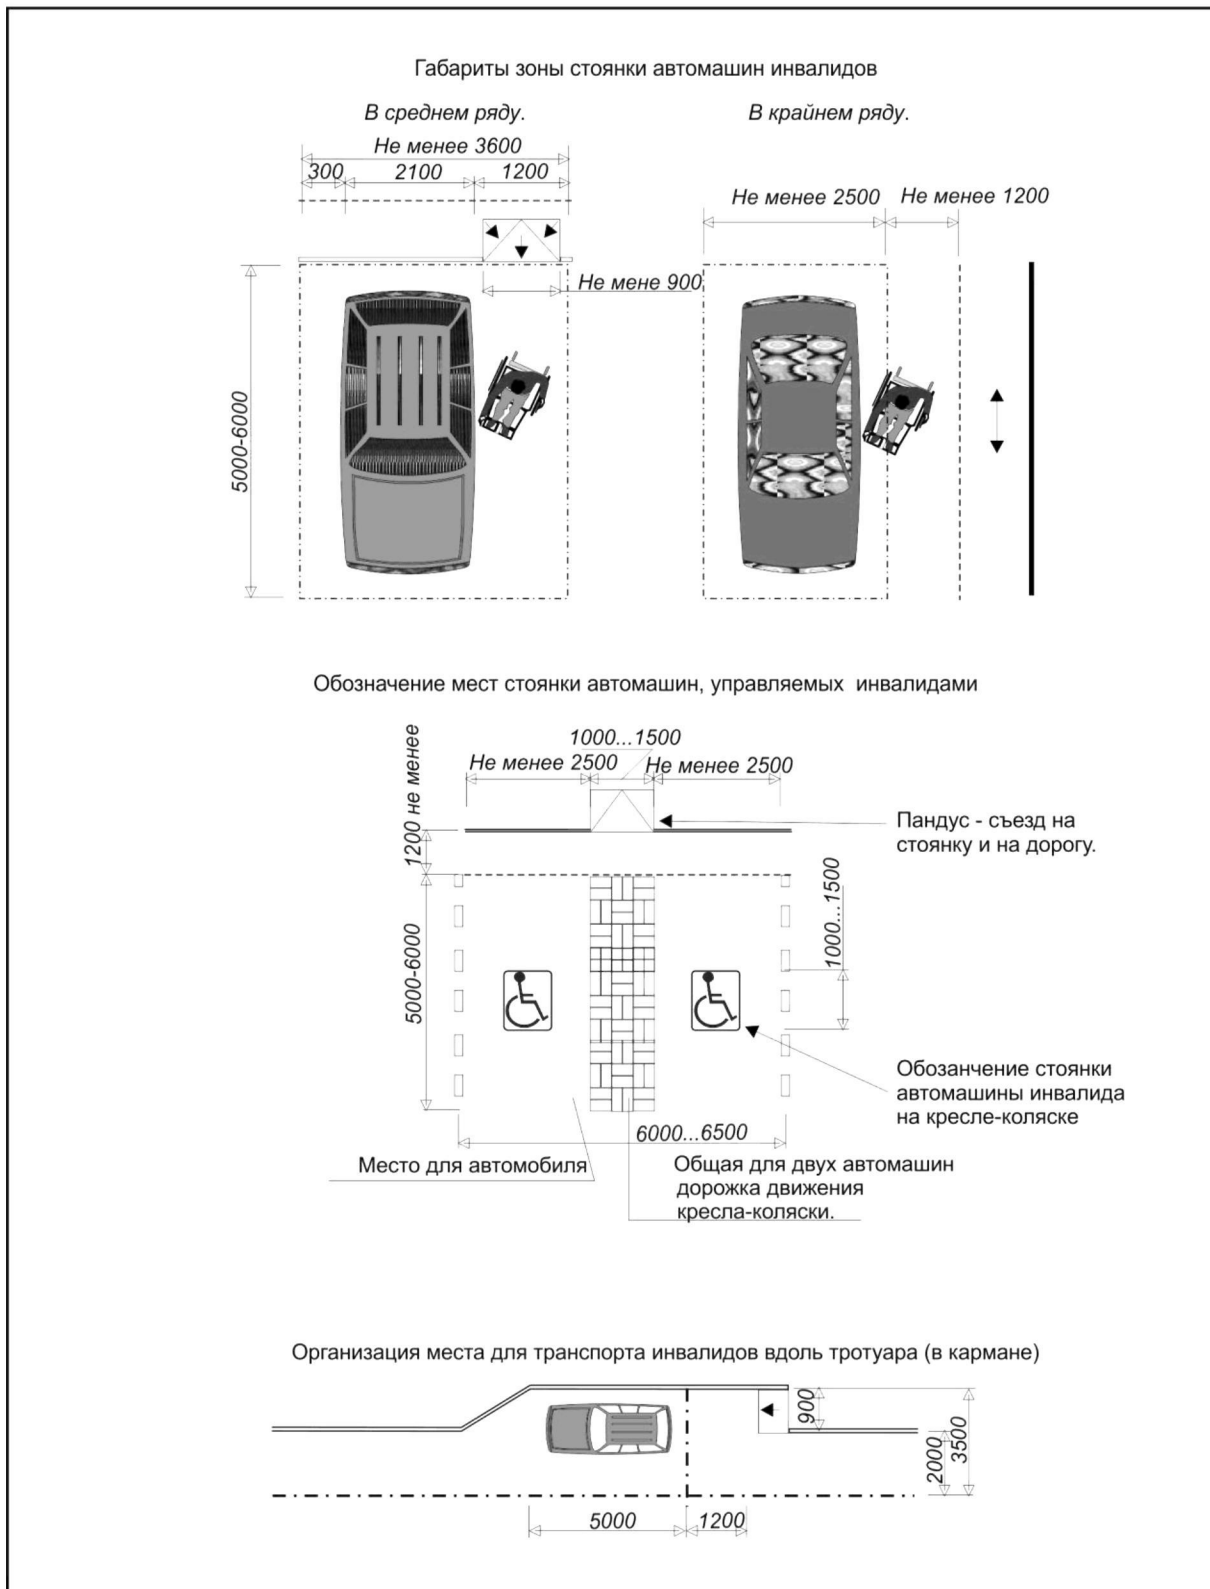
Габариты зоны стоянки автомашин инвалидов

В среднем ряду.

В крайнем ряду.

Не менее 3600

300

2100

1200

Не менее 2500

Не менее 1200

Не мене 900

5000-6000

Обозначение мест стоянки автомашин, управляемых инвалидами

1000...1500

Не менее 2500

Не менее 2500

1200 не менее

Пандус - съезд на стоянку и на дорогу.

5000-6000

1000...1500

Обозанчение стоянки автомашины инвалида на кресле-коляске

6000...6500

Место для автомобиля

Общая для двух автомашин дорожка движения кресла-коляски.

Организация места для транспорта инвалидов вдоль тротуара (в кармане)

900

3500

2000

5000

1200